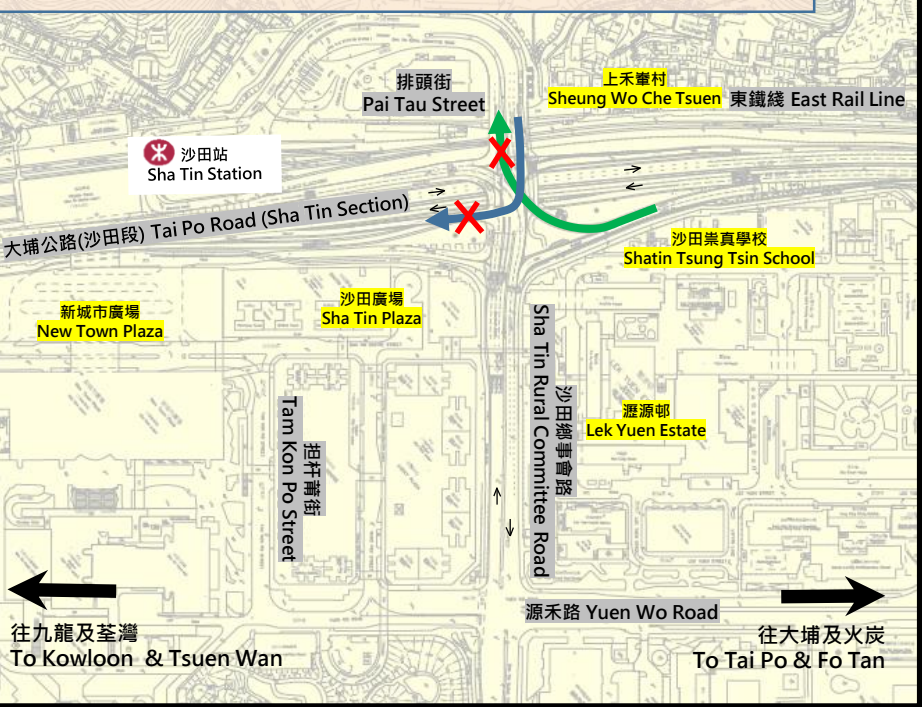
排頭街
Pai Tau Street

上禾輋村
Sheung Wo Che Tsuen

東鐵綫 East Rail Line

沙田站
Sha Tin Station

大埔公路(沙田段) Tai Po Road (Sha Tin Section)

沙田崇真學校
Shatin Tsung Tsin School

新城市廣場
New Town Plaza

沙田廣場
Sha Tin Plaza

Sha Tin Rural Committee Road
沙田鄉事會路

瀝源邨
Lek Yuen Estate

Tam Kon Po Street
担杆莆街

源禾路 Yuen Wo Road

往九龍及荃灣
To Kowloon & Tsuen Wan

往大埔及火炭
To Tai Po & Fo Tan